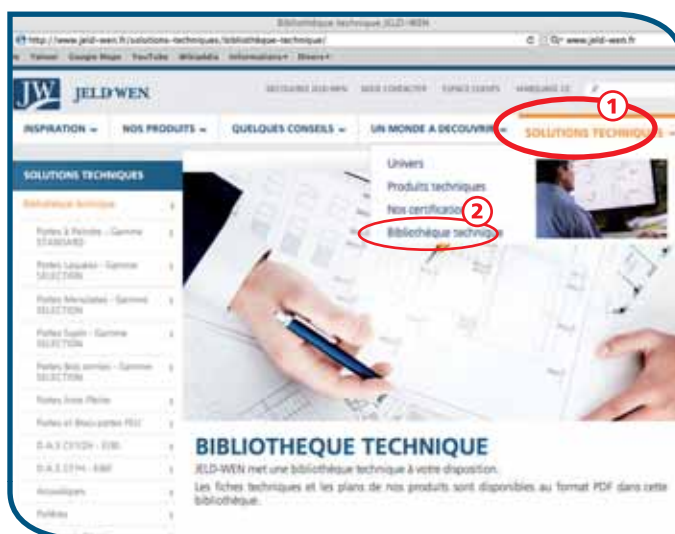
Bibliothèque technique JELD-WEN

http://www.jeld-wen.fr/solutions-techniques/bibliotheque-technique/

www.jeld-wen.fr

Yahoo! Google Maps YouTube Wikipédia Informations Divers

JW JELD-WEN

DECOUVREZ JELD-WEN NOUS CONTACTER ESPACE CLIENTS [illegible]

INSPIRATION NOS PRODUITS QUELQUES CONSEILS UN MONDE A DECOUVRIR SOLUTIONS TECHNIQUES

1

Univers

Produits techniques

Nos certification

2

Bibliothèque technique

SOLUTIONS TECHNIQUES

Bibliothèque technique

Portes à Peindre - Gamme STANDARD

Portes Laquées - Gamme SELECTION

Portes Mélaminées - Gamme SELECTION

Portes Supér - Gamme SELECTION

Portes Bois portes - Gamme SELECTION

Portes Inox Plaine

Portes et Blocs-portes FEU

D.A.S CF/CN - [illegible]

D.A.S CF/H - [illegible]

Acoustiques

Palières

BIBLIOTHEQUE TECHNIQUE

JELD-WEN met une bibliothèque technique à votre disposition.

Les fiches techniques et les plans de nos produits sont disponibles au format PDF dans cette bibliothèque.